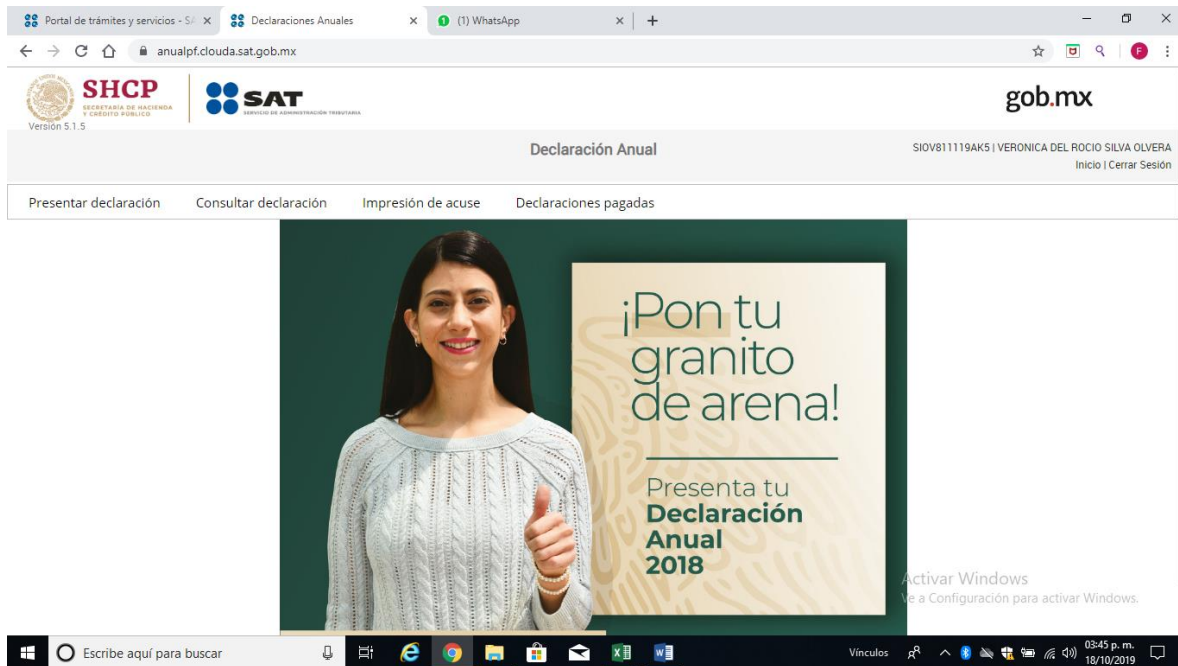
Portal de trámites y servicios - SA ×
Declaraciones Anuales ×
(1) WhatsApp ×
+

anualpf.clouda.sat.gob.mx

SHCP
SECRETARÍA DE HACIENDA Y CRÉDITO PÚBLICO
SAT
SERVICIO DE ADMINISTRACIÓN TRIBUTARIA
Versión 5.1.5
gob.mx

Declaración Anual
SIOV811119AK5 | VERONICA DEL ROCIO SILVA OLVERA
Inicio | Cerrar Sesión

Presentar declaración
Consultar declaración
Impresión de acuse
Declaraciones pagadas

¡Pon tu granito de arena!

Presenta tu Declaración Anual 2018

Activar Windows
Ve a Configuración para activar Windows.

Escribe aquí para buscar
Vínculos
03:45 p. m.
18/10/2019